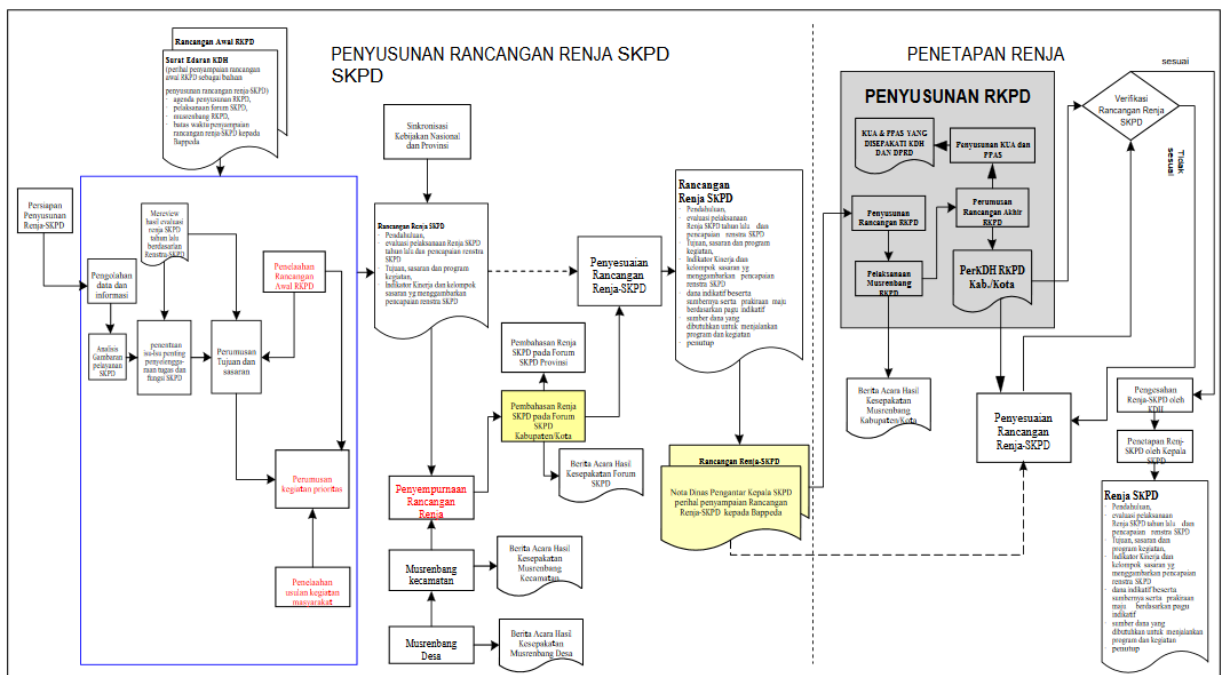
PENYUSUNAN RANCANGAN RENJA SKPD SKPD

PENETAPAN RENJA

Rancangan Awal RKPD

Surat Edaran KDH
(perihal penyampaian rancangan awal RKPD sebagai bahan penyusunan rancangan renja SKPD)
- agenda penyusunan RKPD, pelaksanaan forum SKPD,
- musrenbang RKPD,
- batas waktu penyampaian rancangan renja SKPD kepada Bappeda

Persiapan Penyusunan Renja-SKPD

Pengolahan data dan informasi

Mereview hasil evaluasi renja SKPD tahun lalu berdasarkan Renstra SKPD

Analisis Gambaran pelayanan SKPD

penelitian isu-isu penting penyelenggaraan tugas dan fungsi SKPD

Perumusan Tujuan dan sasaran

Penelaahan Rancangan Awal RKPD

Perumusan kegiatan prioritas

Penelaahan usulan kegiatan masyarakat

Sinkronisasi Kebijakan Nasional dan Provinsi

Rancangan Renja SKPD
- Pendahuluan,
- evaluasi pelaksanaan Renja SKPD tahun lalu dan pencapaian renstra SKPD
- Tujuan, sasaran dan program kegiatan,
- Indikator Kinerja dan kelompok sasaran yg menggambarkan pencapaian renstra SKPD

Penyesuaian Rancangan Renja-SKPD

Pembahasan Renja SKPD pada Forum SKPD Provinsi

Pembahasan Renja SKPD pada Forum SKPD Kabupaten/Kota

Berita Acara Hasil Kesepakatan Forum SKPD

Penyempurnaan Rancangan Renja

Musrenbang kecamatan

Berita Acara Hasil Kesepakatan Musrenbang Kecamatan

Musrenbang Desa

Berita Acara Hasil Kesepakatan Musrenbang Desa

Rancangan Renja SKPD
- Pendahuluan,
- evaluasi pelaksanaan Renja SKPD tahun lalu dan pencapaian renstra SKPD
- Tujuan, sasaran dan program kegiatan,
- Indikator Kinerja dan kelompok sasaran yg menggambarkan pencapaian renstra SKPD
- dana indikatif beserta sumbernya serta prakiraan maju berdasarkan pagu indikatif
- sumber dana yang dibutuhkan untuk menjalankan program dan kegiatan
- penutup

Rancangan Renja-SKPD

Nota Dinas Pengantar Kepala SKPD perihal penyampaian Rancangan Renja-SKPD kepada Bappeda

PENYUSUNAN RKPD

KUA & PPAS YANG DISEPAKATI KDH DAN DPRD

Penyusunan KUA dan PPAS

Penyusunan Rancangan RKPD

Perumusan Rancangan Akhir RKPD

Pelaksanaan Musrenbang RKPD

PerKDH RKPD Kab./Kota

Berita Acara Hasil Kesepakatan Musrenbang Kabupaten/Kota

Verifikasi Rancangan Renja SKPD

sesuai

Tidak sesuai

Penyesuaian Rancangan Renja-SKPD

Pengesahan Renja-SKPD oleh KDH

Penetapan Renj-SKPD oleh Kepala SKPD

Renja SKPD
- Pendahuluan,
- evaluasi pelaksanaan Renja SKPD tahun lalu dan pencapaian renstra SKPD
- Tujuan, sasaran dan program kegiatan,
- Indikator Kinerja dan kelompok sasaran yg menggambarkan pencapaian renstra SKPD
- dana indikatif beserta sumbernya serta prakiraan maju berdasarkan pagu indikatif
- sumber dana yang dibutuhkan untuk menjalankan program dan kegiatan
- penutup